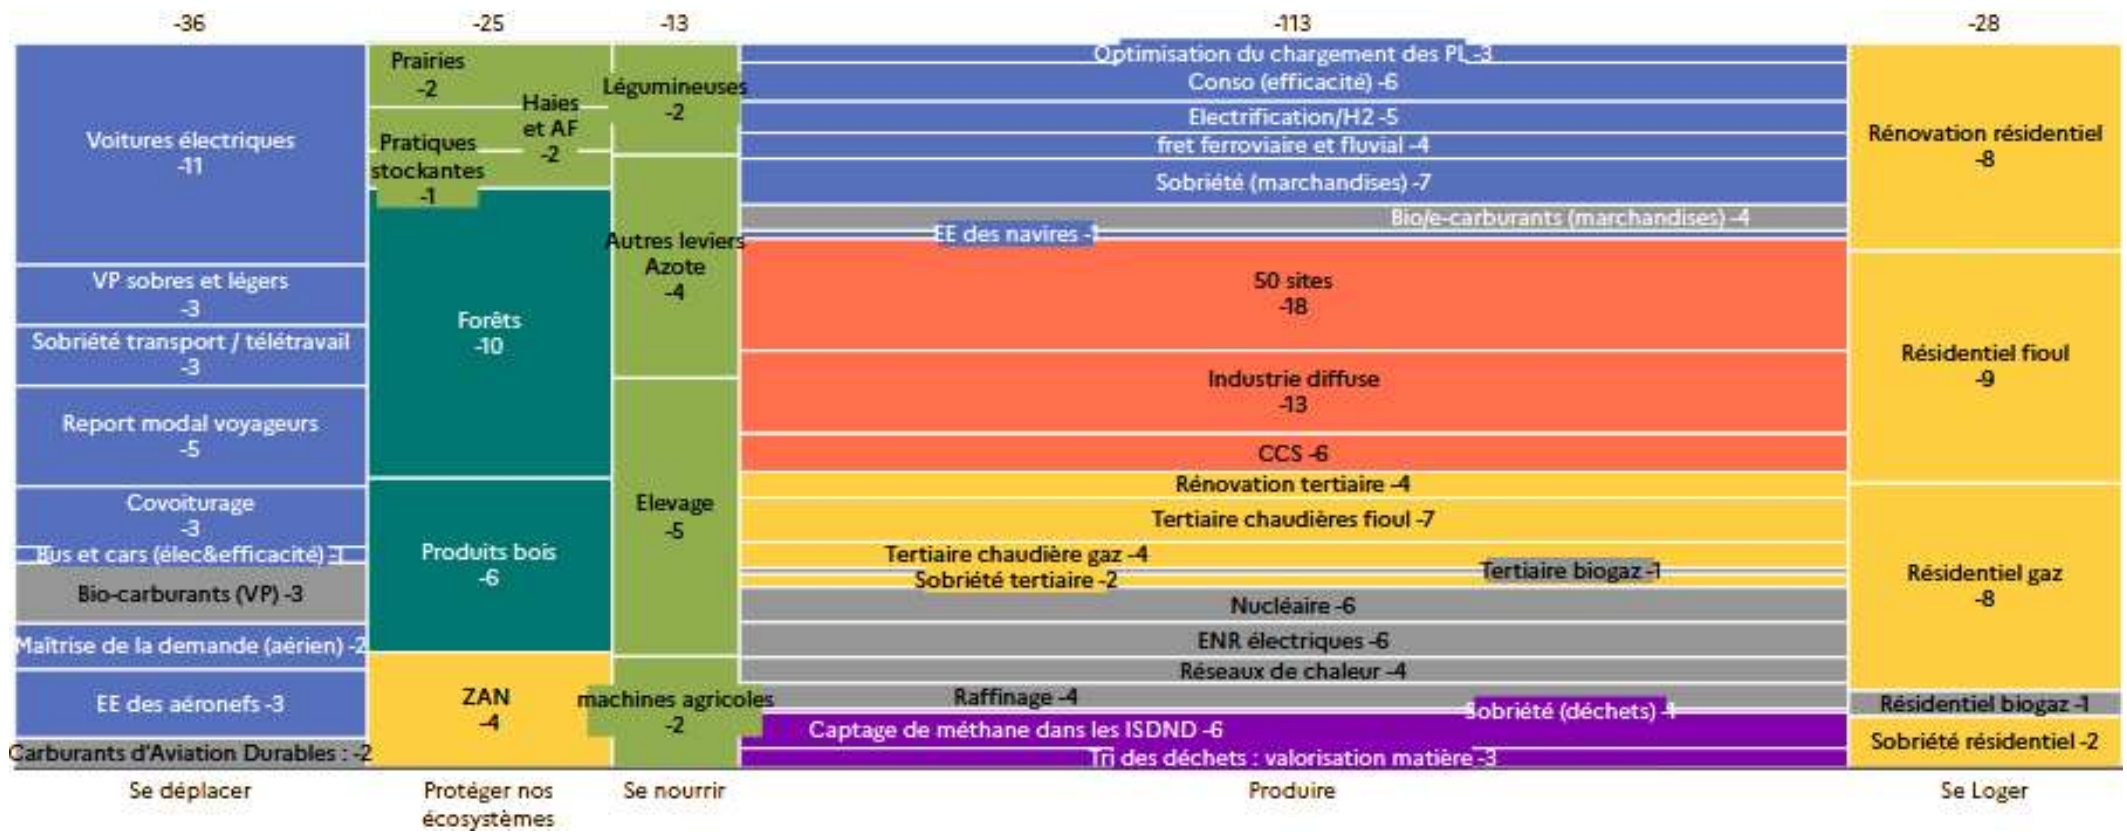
-36 -25 -13 -113 -28

Voitures électriques -11
VP sobres et légers -3
Sobriété transport / télétravail -3
Report modal voyageurs -5
Covoiturage -3
Bus et cars (élec&efficacité) -1
Bio-carburants (VP) -3
Maîtrise de la demande (aérien) -2
EE des aéronefs -3
Carburants d'Aviation Durables : -2

Prairies -2
Haies et AF -2
Pratiques stockantes -1
Forêts -10
Produits bois -6
ZAN -4

Légumineuses -2
Autres leviers Azote -4
Elevage -5
machines agricoles -2

Optimisation du chargement des PL -3
Conso (efficacité) -6
Electrification/H2 -5
fret ferroviaire et fluvial -4
Sobriété (marchandises) -7
Bio/e-carburants (marchandises) -4
EE des navires -1
50 sites -18
Industrie diffuse -13
CCS -6
Rénovation tertiaire -4
Tertiaire chaudières fioul -7
Tertiaire chaudière gaz -4
Tertiaire biogaz -1
Sobriété tertiaire -2
Nucléaire -6
ENR électriques -6
Réseaux de chaleur -4
Raffinage -4
Sobriété (déchets) -1
Captage de méthane dans les ISDND -6
Tri des déchets : valorisation matière -3

Rénovation résidentiel -8
Résidentiel fioul -9
Résidentiel gaz -8
Résidentiel biogaz -1
Sobriété résidentiel -2

Se déplacer
Protéger nos écosystèmes
Se nourrir
Produire
Se Loger